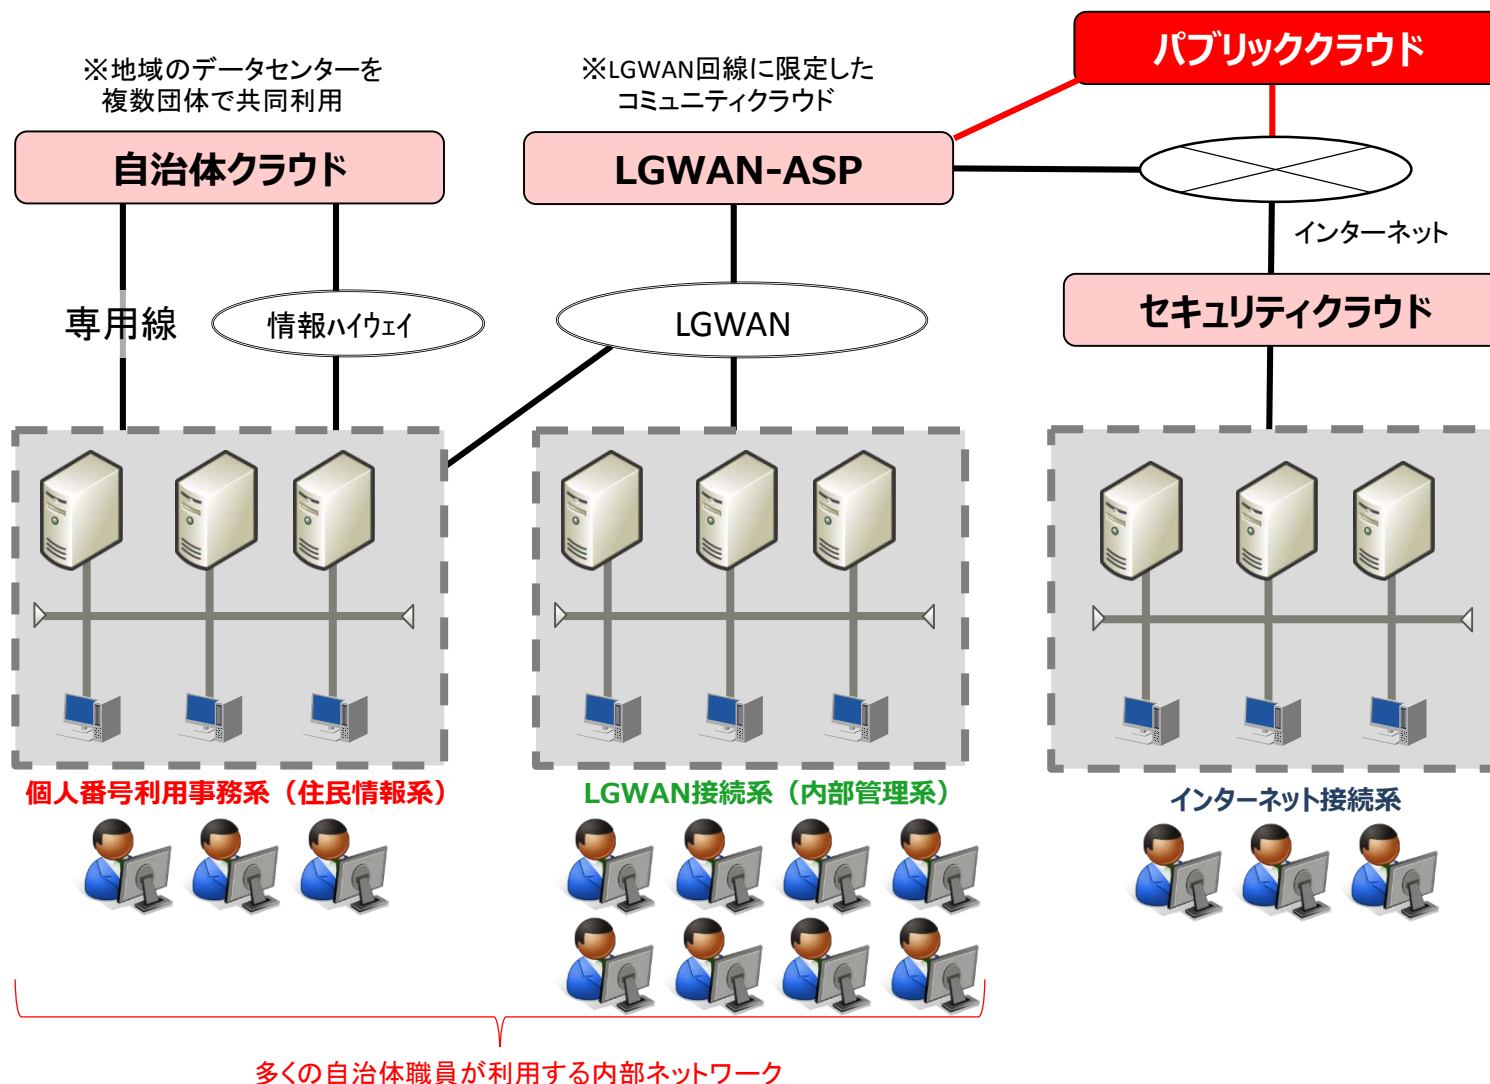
※地域のデータセンターを複数団体で共同利用

※LGWAN回線に限定したコミュニティクラウド

パブリッククラウド

自治体クラウド

LGWAN-ASP

インターネット

専用線

情報ハイウェイ

LGWAN

セキュリティクラウド

個人番号利用事務系（住民情報系）

LGWAN接続系（内部管理系）

インターネット接続系

多くの自治体職員が利用する内部ネットワーク